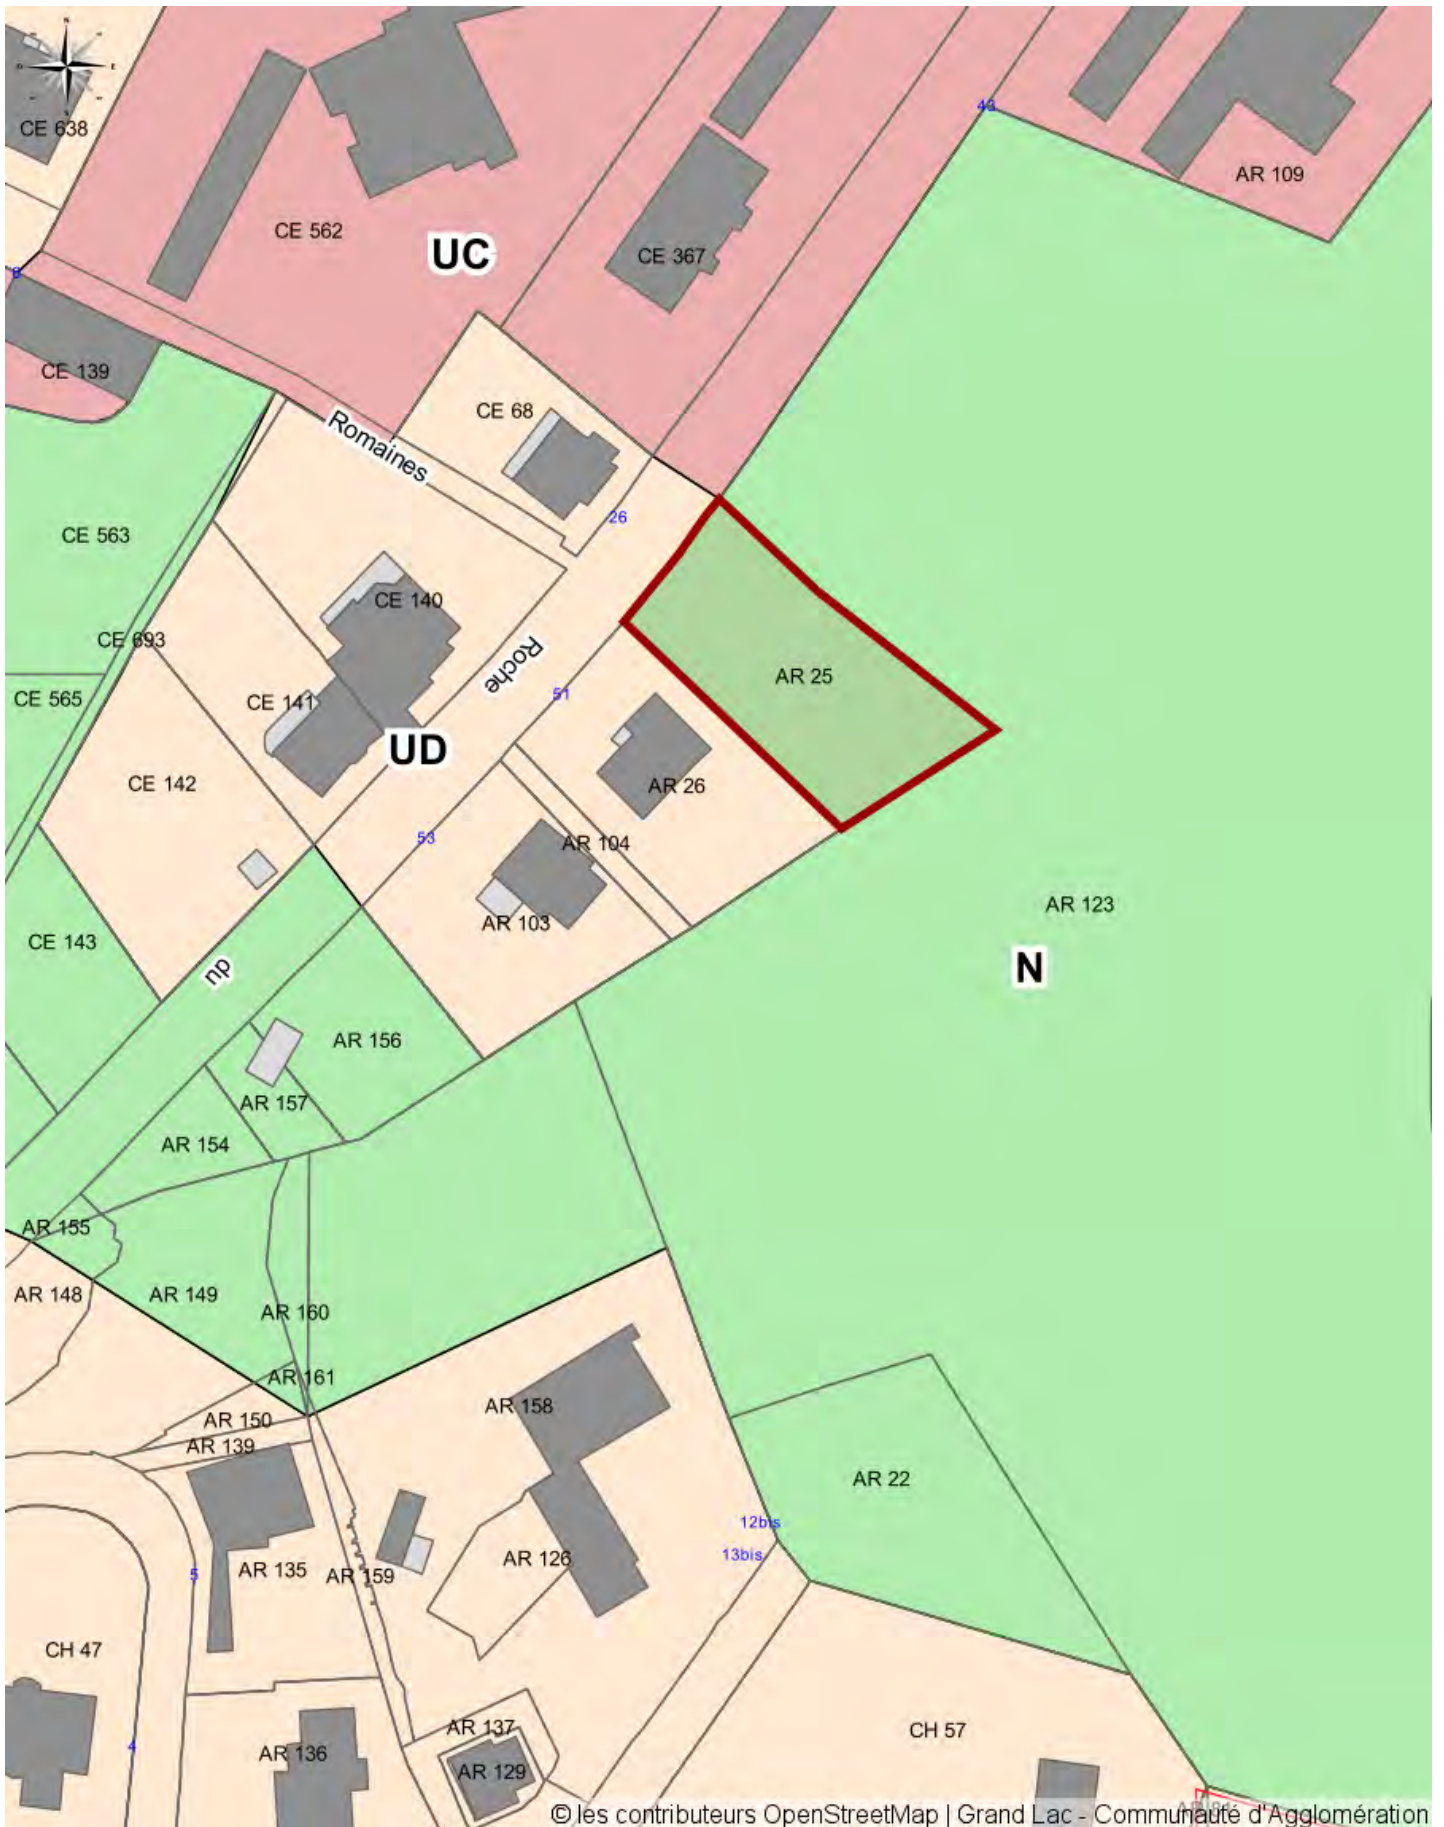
CE 638
CE 562
UC
CE 367
43
AR 109
8
CE 139
CE 68
Romaines
26
CE 563
CE 140
CE 693
Roche
51
AR 25
CE 565
CE 141
UD
AR 26
CE 142
53
AR 104
AR 103
AR 123
CE 143
du
N
AR 156
AR 157
AR 154
AR 155
AR 148
AR 149
AR 160
AR 161
AR 158
AR 150
AR 139
AR 22
12bis
13bis
5
AR 135
AR 159
AR 126
CH 47
4
AR 136
AR 137
AR 129
CH 57
© les contributeurs OpenStreetMap | Grand Lac - Communauté d'Agglomération